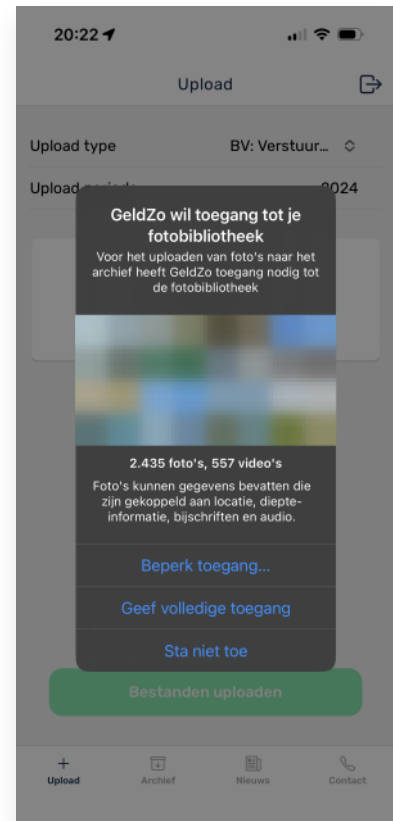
20:22

Upload

Upload type
BV: Verstuur...

Upload periode
2024

GeldZo wil toegang tot je fotobibliotheek

Voor het uploaden van foto's naar het archief heeft GeldZo toegang nodig tot de fotobibliotheek

2.435 foto's, 557 video's

Foto's kunnen gegevens bevatten die zijn gekoppeld aan locatie, diepte-informatie, bijschriften en audio.

Beperk toegang...

Geef volledige toegang

Sta niet toe

Bestanden uploaden

+
Upload
Archief
Nieuws
Contact